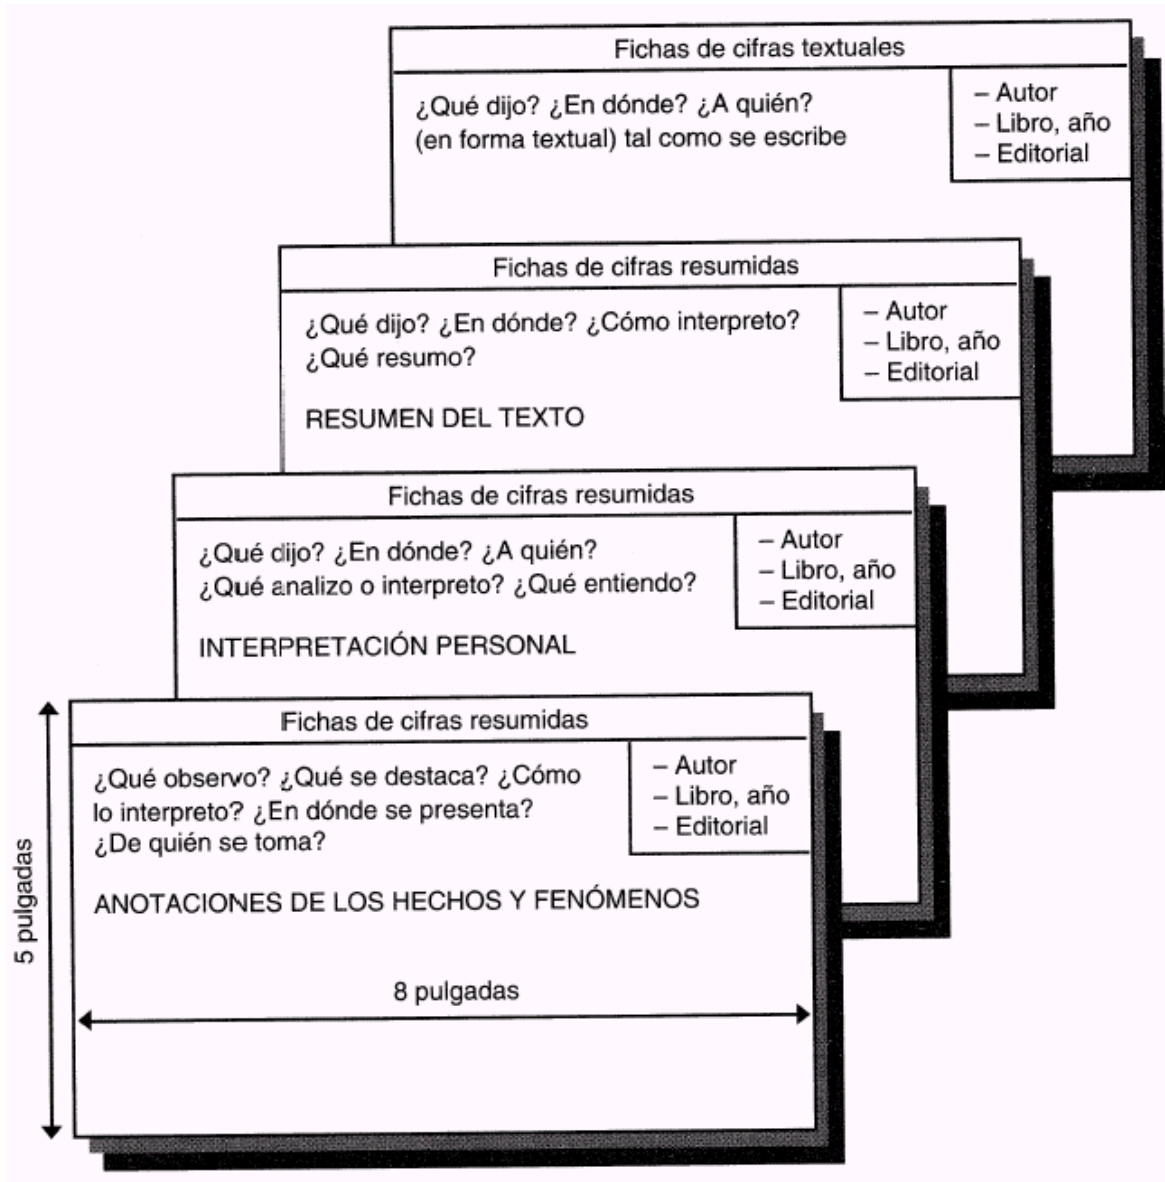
Fichas de cifras textuales

¿Qué dijo? ¿En dónde? ¿A quién? (en forma textual) tal como se escribe

– Autor
– Libro, año
– Editorial

Fichas de cifras resumidas

¿Qué dijo? ¿En dónde? ¿Cómo interpreto? ¿Qué resumo?

RESUMEN DEL TEXTO

– Autor
– Libro, año
– Editorial

Fichas de cifras resumidas

¿Qué dijo? ¿En dónde? ¿A quién? ¿Qué analizo o interpreto? ¿Qué entiendo?

INTERPRETACIÓN PERSONAL

– Autor
– Libro, año
– Editorial

Fichas de cifras resumidas

¿Qué observo? ¿Qué se destaca? ¿Cómo lo interpreto? ¿En dónde se presenta? ¿De quién se toma?

ANOTACIONES DE LOS HECHOS Y FENÓMENOS

– Autor
– Libro, año
– Editorial

8 pulgadas

5 pulgadas